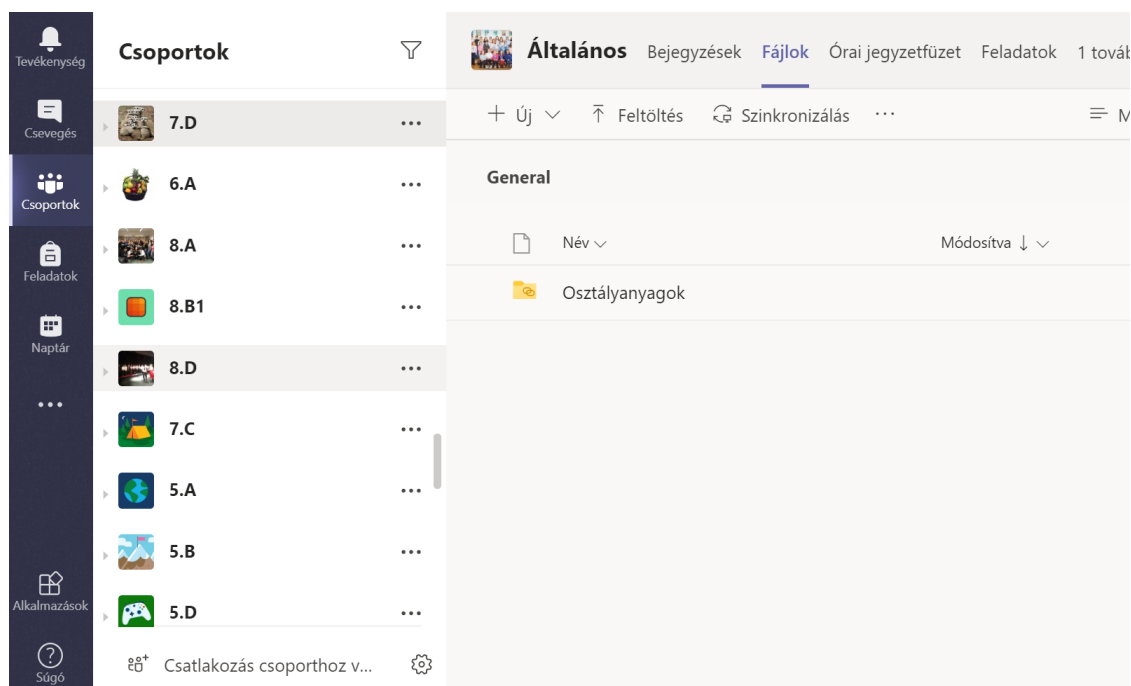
Tevékenység
Csevegés
Csoportok
Feladatok
Naptár
...
Alkalmazások
Súgó

Csoportok

7.D ...
6.A ...
8.A ...
8.B1 ...
8.D ...
7.C ...
5.A ...
5.B ...
5.D ...

Csatlakozás csoporthoz v...

Általános Bejegyzések Fájlok Órai jegyzetfüzet Feladatok 1 továb

+ Új ⌵ Feltöltés Szinkronizálás ··· M

General

Név ⌵ Módosítva ↓ ⌵

Osztályanyagok